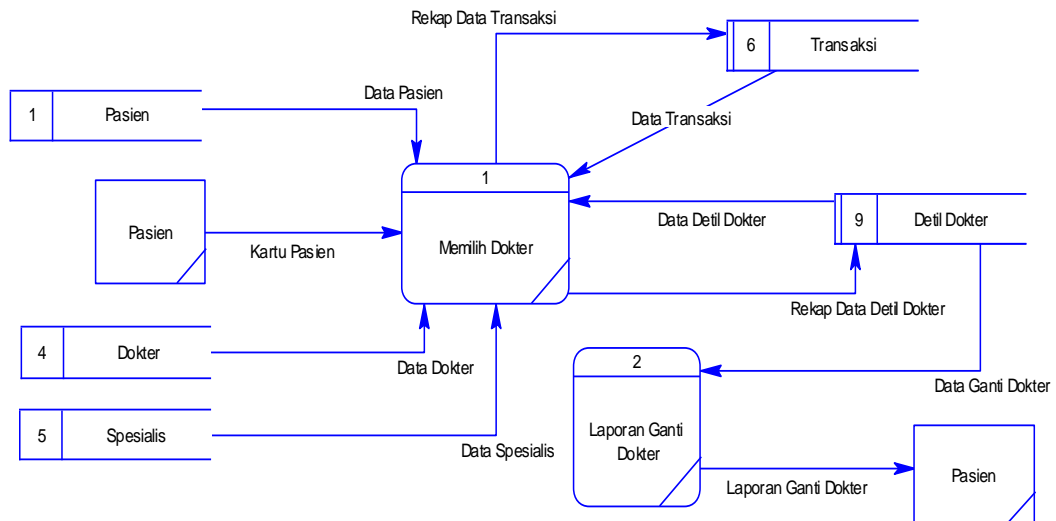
Rekap Data Transaksi

6 Transaksi

1 Pasien

Data Pasien

Data Transaksi

Pasien

1

Memilih Dokter

Kartu Pasien

Data Detil Dokter

9 Detil Dokter

Rekap Data Detil Dokter

4 Dokter

Data Dokter

2

Data Ganti Dokter

5 Spesialis

Data Spesialis

Laporan Ganti Dokter

Laporan Ganti Dokter

Pasien